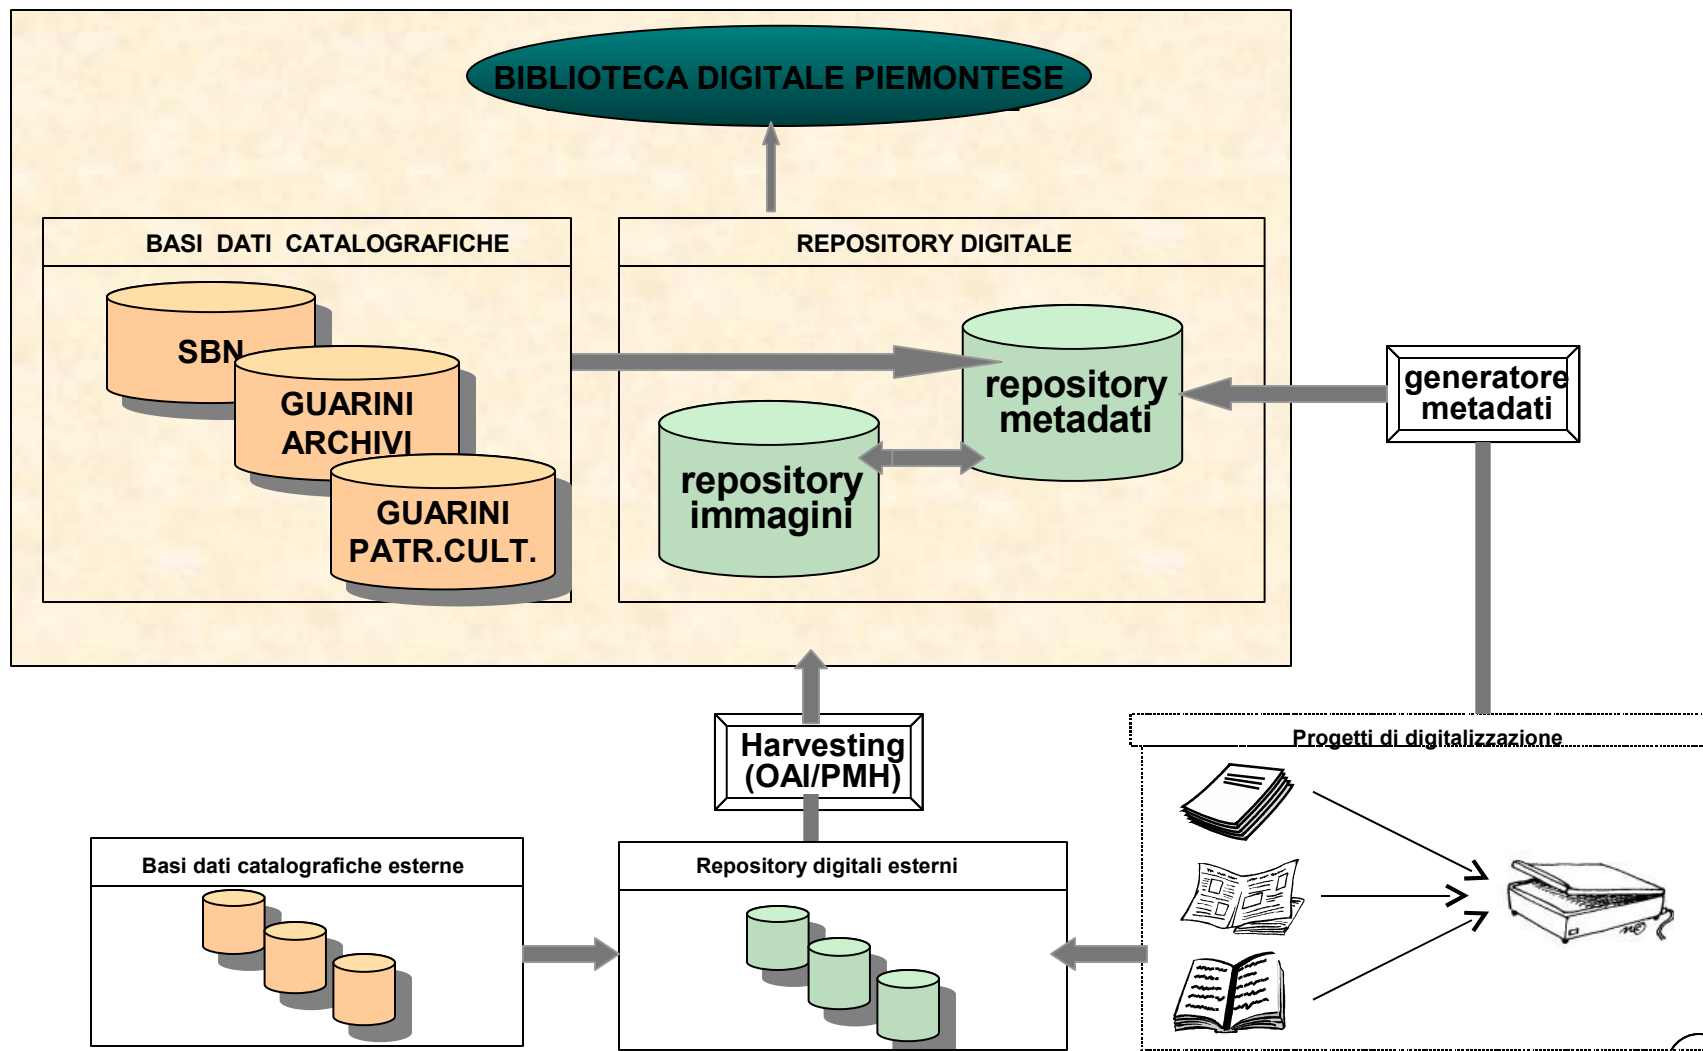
BIBLIOTECA DIGITALE PIEMONTESE

BASI DATI CATALOGRAFICHE

SBN

GUARINI ARCHIVI

GUARINI PATR.CULT.

REPOSITORY DIGITALE

repository metadati

repository immagini

generatore metadati

Harvesting (OAI/PMH)

Progetti di digitalizzazione

Basi dati catalografiche esterne

Repository digitali esterni